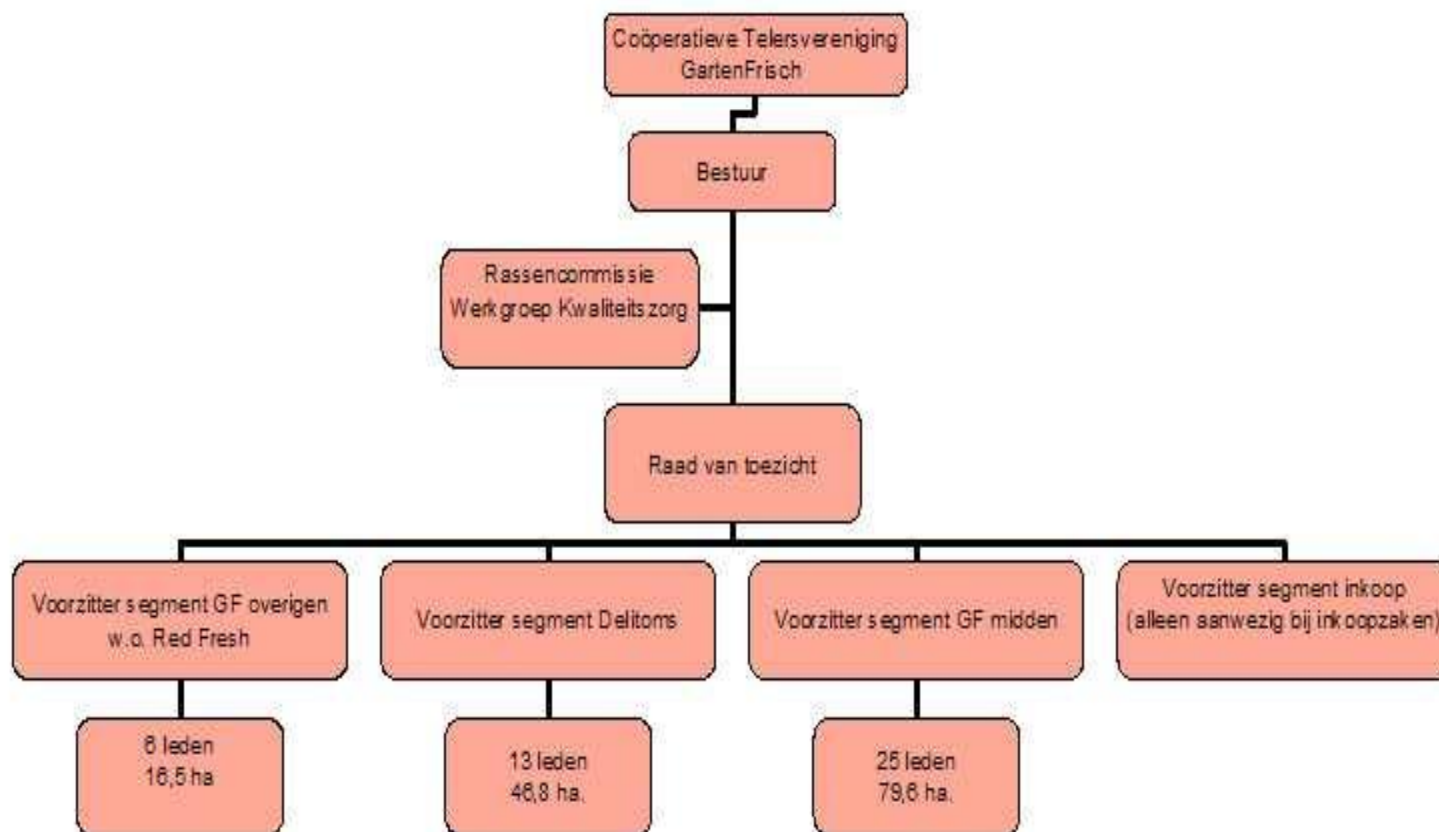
Coöperatieve Telersvereniging GartenFrisch

Bestuur

Rassencommissie
Werkgroep Kwaliteitszorg

Raad van toezicht

Voorzitter segment GF overigen w.o. Red Fresh

Voorzitter segment Delitoms

Voorzitter segment GF midden

Voorzitter segment inkoop (alleen aanwezig bij inkoopzaken)

6 leden
16,5 ha

13 leden
46,8 ha.

25 leden
79,6 ha.